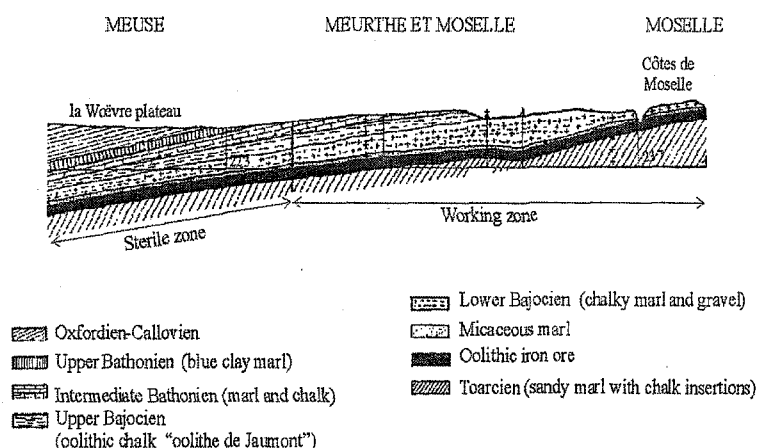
MEUSE

MEURTHE ET MOSELLE

MOSELLE

Côtes de Moselle

la Woëvre plateau

Working zone

Sterile zone

Oxfordien-Callovien

Upper Bathonien (blue clay marl)

Intermediate Bathonien (marl and chalk)

Upper Bajocien (oolithic chalk "oolithe de Jaumont")

Lower Bajocien (chalky marl and gravel)

Micaceous marl

Oolithic iron ore

Toarcien (sandy marl with chalk insertions)